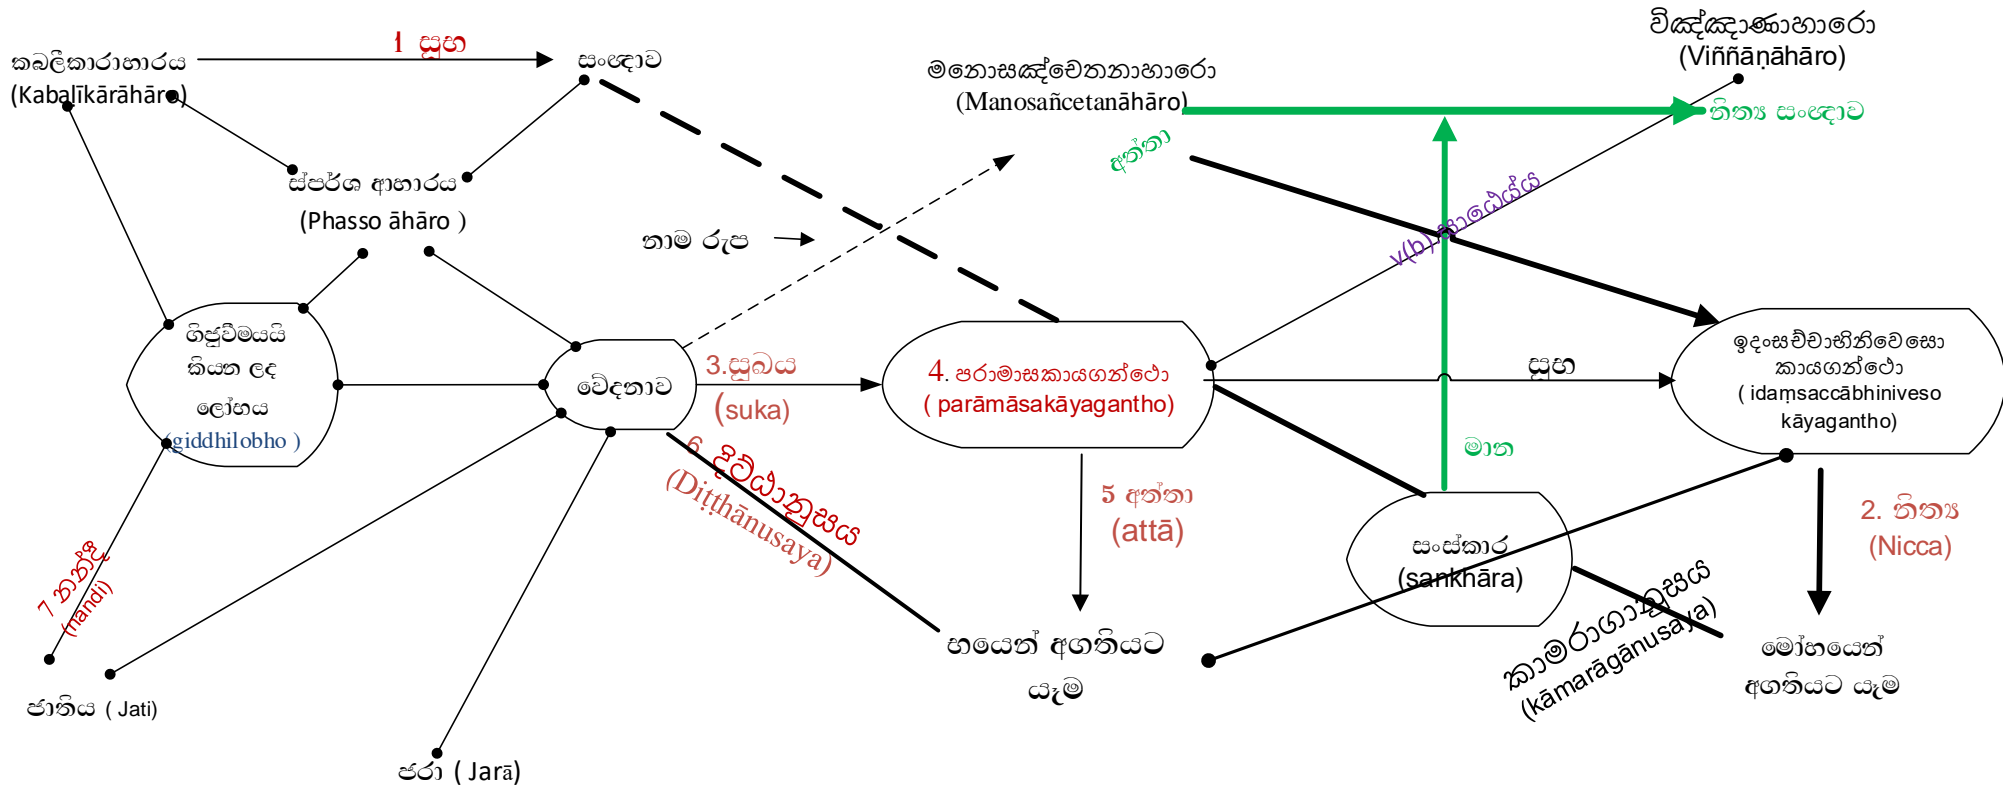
කබලීකාරාහාරය
(Kabalīkārāhāro)

1 සුභ

සංඥාව

මනොසඤ්චෙතනාහාරො
(Manosañcetanāhāro)

විඤ්ඤාණාහාරො
(Viññāṇāhāro)

ස්පර්ශ ආහාරය
(Phasso āhāro )

නාම රූප

අත්තා

නිත්‍ය සංඥාව

V(b) ආයතන

ගිජ්ජිමයයි කියන ලද ලෝභය
(giddhilobho )

වේදනාව

3.සුඛය
(suka)

4. පරාමාසකායගන්ථො
( parāmāsakāyagantho)

සුභ

ඉදංසච්චාභිනිවෙසො කායගන්ථො
( idaṃsaccābhiniveso kāyagantho)

මාන

6. දිට්ඨානුසය
(Diṭṭhānusaya)

5 අත්තා
(attā)

සංස්කාර
(sankhāra)

2. නිත්‍ය
(Nicca)

7 නන්දි
(nandi)

භයෙන් අගතියට යෑම

කාමරාගානුසය
(kāmarāgānusaya)

මෝහයෙන් අගතියට යෑම

ජාතිය ( Jati)

ජරා ( Jarā)